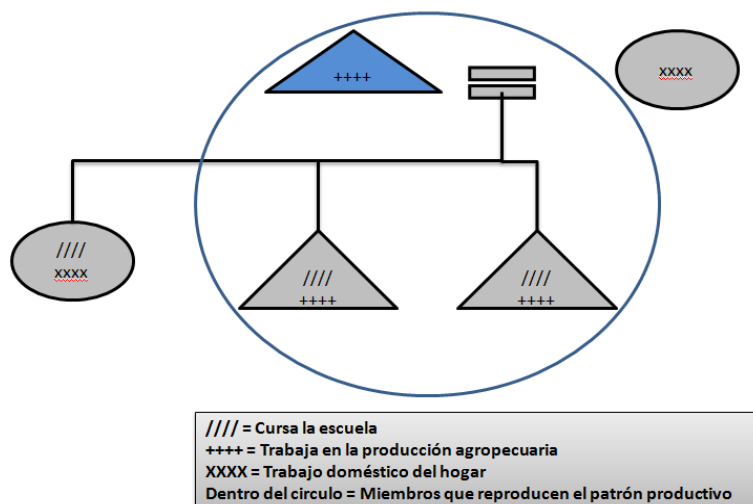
++++

xxxx

////
xxxx

////
++++

////
++++

//// = Cursa la escuela
++++ = Trabaja en la producción agropecuaria
XXXX = Trabajo doméstico del hogar
Dentro del circulo = Miembros que reproducen el patrón productivo